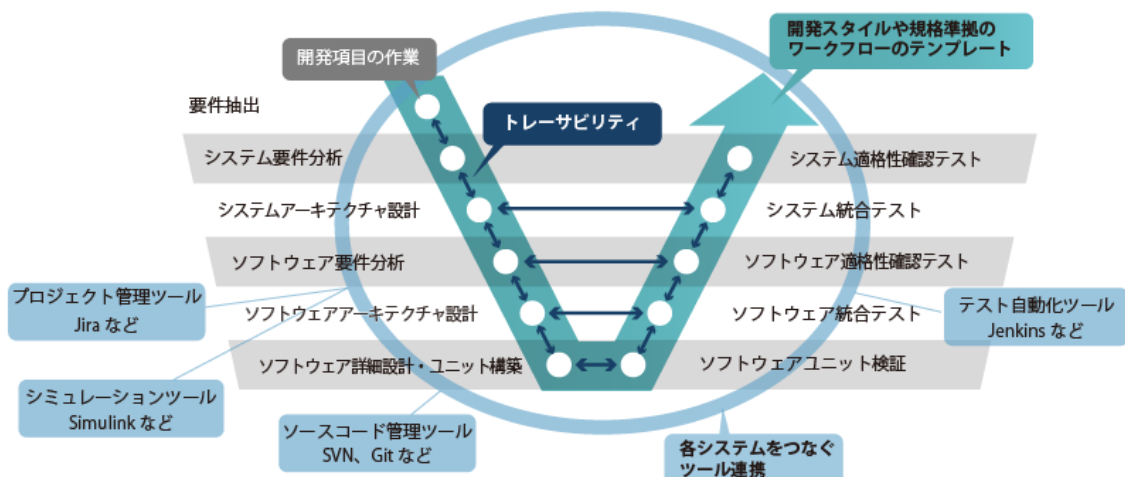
開発項目の作業

開発スタイルや規格準拠のワークフローのテンプレート

要件抽出

トレーサビリティ

システム要件分析

システム適格性確認テスト

システムアーキテクチャ設計

システム統合テスト

ソフトウェア要件分析

ソフトウェア適格性確認テスト

プロジェクト管理ツール
Jira など

ソフトウェアアーキテクチャ設計

ソフトウェア統合テスト

テスト自動化ツール
Jenkins など

ソフトウェア詳細設計・ユニット構築

ソフトウェアユニット検証

シミュレーションツール
Simulink など

ソースコード管理ツール
SVN、Git など

各システムをつなぐツール連携